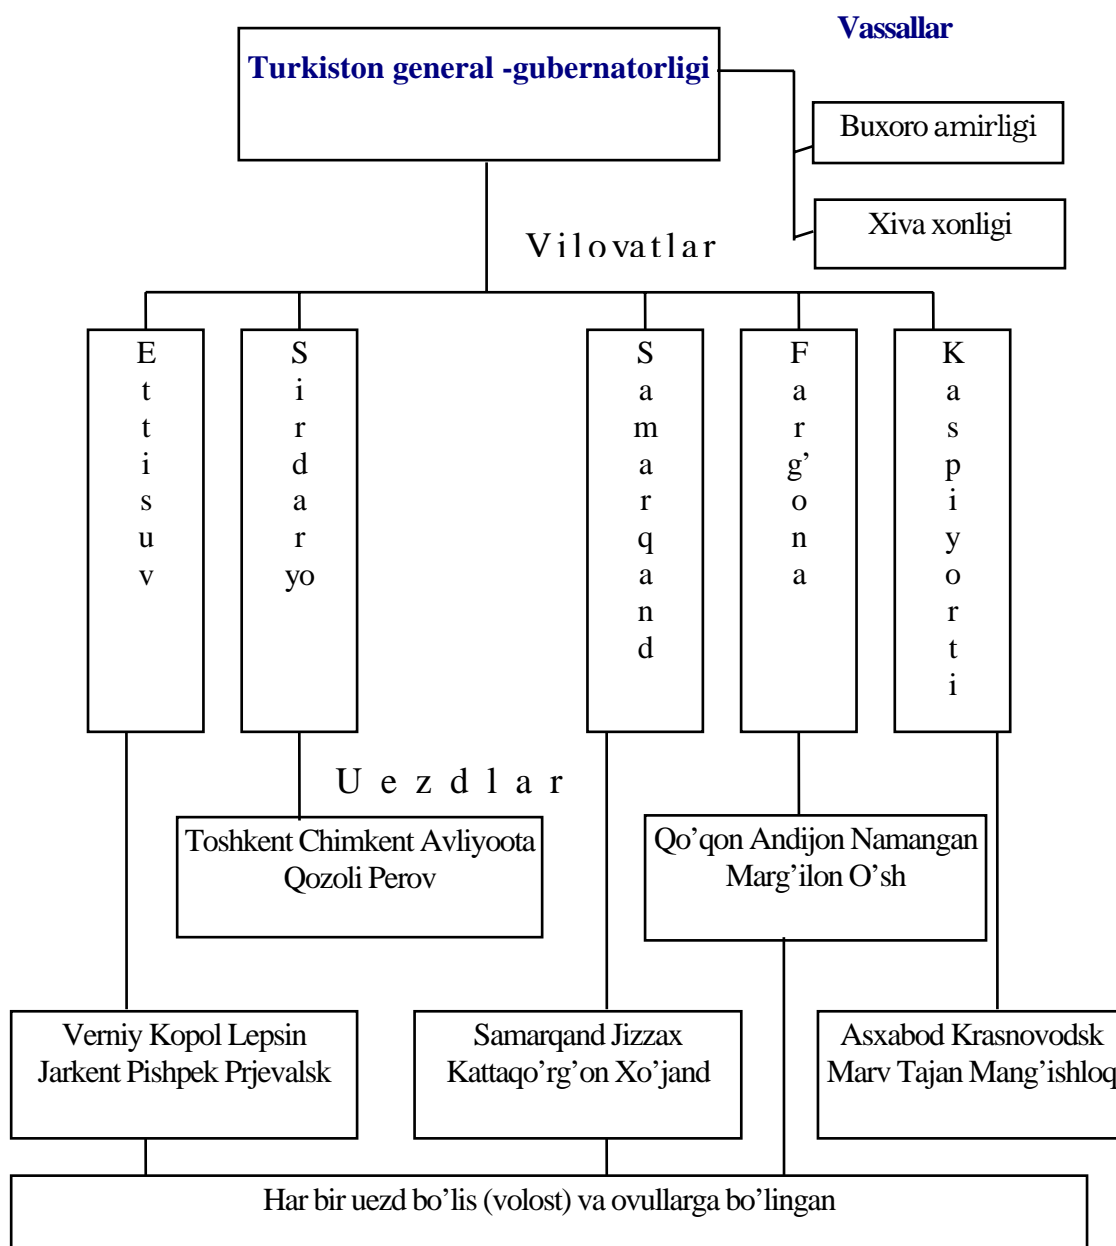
Vassallar

Turkiston general -gubernatorligi

Buxoro amirligi

Xiva xonligi

Vilovatlar

E t t i s u v

S i r d a r yo

S a m a r q a n d

F a r g' o n a

K a s p i y o r t i

U e z d l a r

Toshkent Chimkent Avliyoota Qozoli Perov

Qo'qon Andijon Namangan Marg'ilon O'sh

Verniy Kopol Lepsin Jarkent Pishpek Prjevalsk

Samarqand Jizzax Kattaqo'rg'on Xo'jand

Asxabod Krasnovodsk Marv Tajan Mang'ishlo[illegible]

Har bir uezd bo'lis (volost) va ovullarga bo'lingan